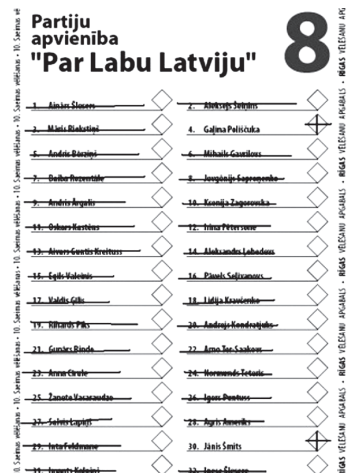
Partiju apvienība "Par Labu Latviju"

8

1. Ainārs Šlesers
2. Aleksejs Šolims
3. Māris Riekstiņš
4. Gaļina Poliščuka
5. Andris Bērziņš
6. Mihails Gavrilovs
7. Baiba Rozentāle
8. Jevgēnijs Saprogenko
9. Andris Ārgalis
10. Ksenija Zagorovska
11. Oskars Kastēns
12. Irina Pētersone
13. Aivars Guntis Kreituss
14. Aleksandrs Lebedevs
15. Egils Valeinis
16. Pāvels Seļivanovs
17. Valdis Gils
18. Lidija Kravčenko
19. Rihards Piks
20. Andrejs Kondratjuks
21. Gunārs Bindra
22. Arno Ter-Saakovs
23. Anna Cīrule
24. Normunds Tetaris
25. Žanete Vasaraudze
26. Igors Pontuss
27. Salvis Lapiņš
28. Aigris Ameriks
29. Inta Feldmane
30. Jānis Šmits
31. Juguris Kalniņš
32. Inese Šlesere

10. Saeimas vēlēšanas

RĪGAS VĒLĒŠANU APGABALS